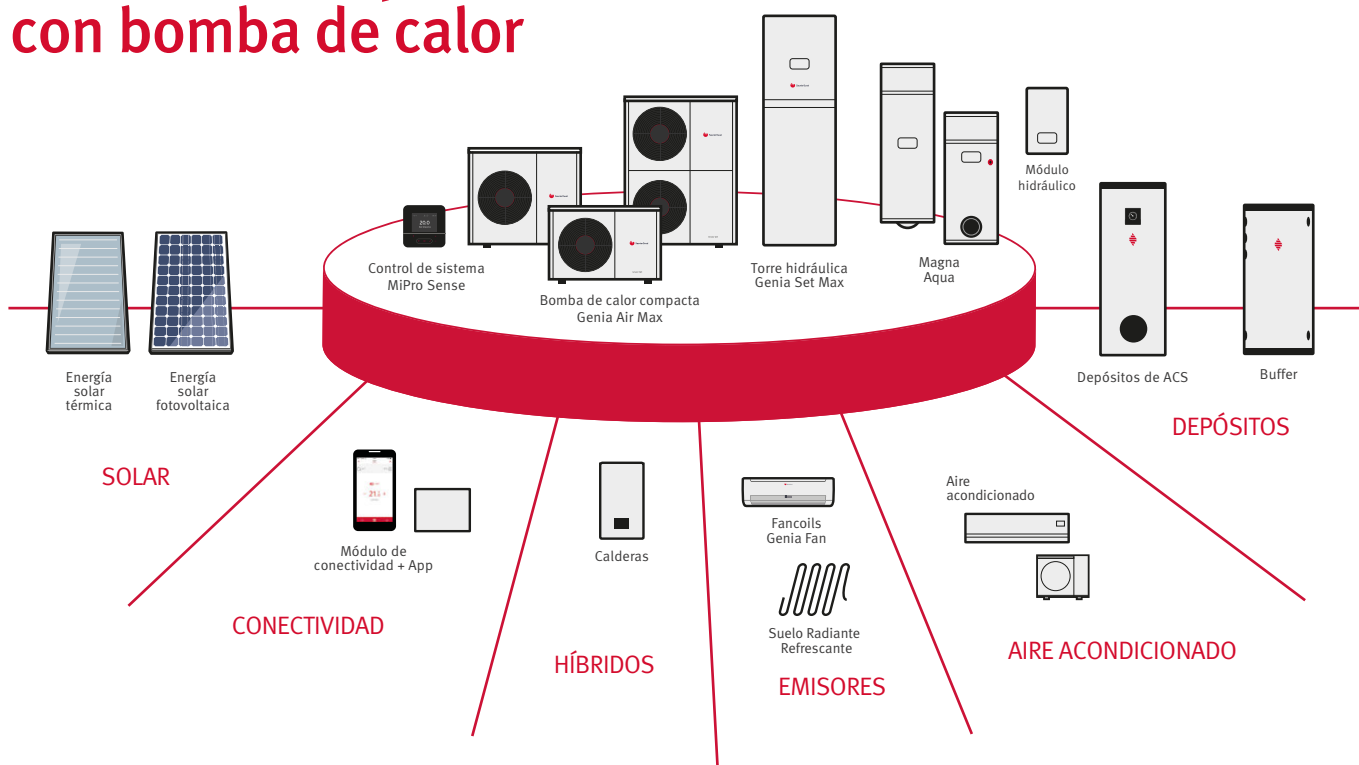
con bomba de calor

Control de sistema MiPro Sense

Bomba de calor compacta Genia Air Max

Torre hidráulica Genia Set Max

Magna Aqua

Módulo hidráulico

Energía solar térmica

Energía solar fotovoltaica

SOLAR

Depósitos de ACS

Buffer

DEPÓSITOS

Módulo de conectividad + App

CONECTIVIDAD

Calderas

HÍBRIDOS

Fancoils Genia Fan

Suelo Radiante Refrescante

EMISORES

Aire acondicionado

AIRE ACONDICIONADO